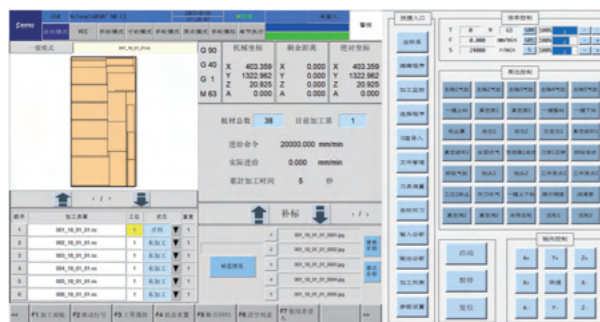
G 90 机械坐标 剩余距离 绝对坐标

G 40 X 403.359 X 0.000 X 403.359
G 1 Y 1322.962 Y 0.000 Y 1322.962
Z 20.925 Z 0.000 Z 20.925
M 63 A 0.000 A 0.000 A 0.000

板材总数 38 目前加工板 1

进给命令 20000.000 mm/min

实际进给 0.000 mm/min

累计加工时间 5 秒

补板

| 顺序 | 加工衣单 | 工位 | 状态 | 重复 |
|---|---|---|---|---|
| 1 | 001_10_01_01.nc | 1 | 完成 | 1 |
| 2 | 002_10_01_01.nc | 1 | 未加工 | 1 |
| 3 | 003_10_01_01.nc | 1 | 未加工 | 1 |
| 4 | 004_10_01_01.nc | 1 | 未加工 | 1 |
| 5 | 005_10_01_01.nc | 1 | 未加工 | 1 |
| 6 | 006_10_01_01.nc | 1 | 未加工 | 1 |

快捷入口

运行开关

加工监控

选择程序

文件管理

刀具设置

输入诊断

加工坐标

参数设置

速率控制

T 8 S 63
S 2400 r/min

周边控制

轴向控制

启动

暂停

复位

F1 F2 F3 F4 F5 F6 F7